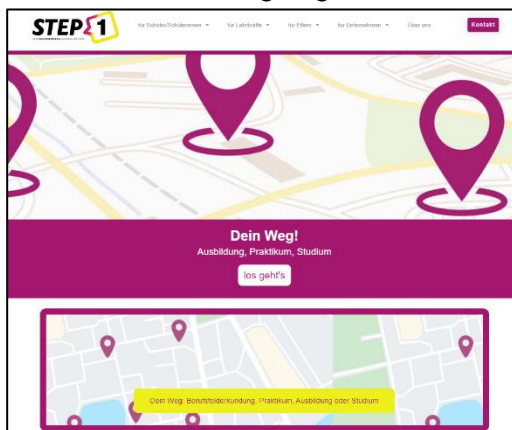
STEP 1

für Schüler/Schülerinnen ▾ für Lehrkräfte ▾ für Eltern ▾ für Unternehmen ▾ Über uns Kontakt

Dein Weg!

Ausbildung, Praktikum, Studium

los geht's

Dein Weg: Berufsfelderkundung, Praktikum, Ausbildung oder Studium